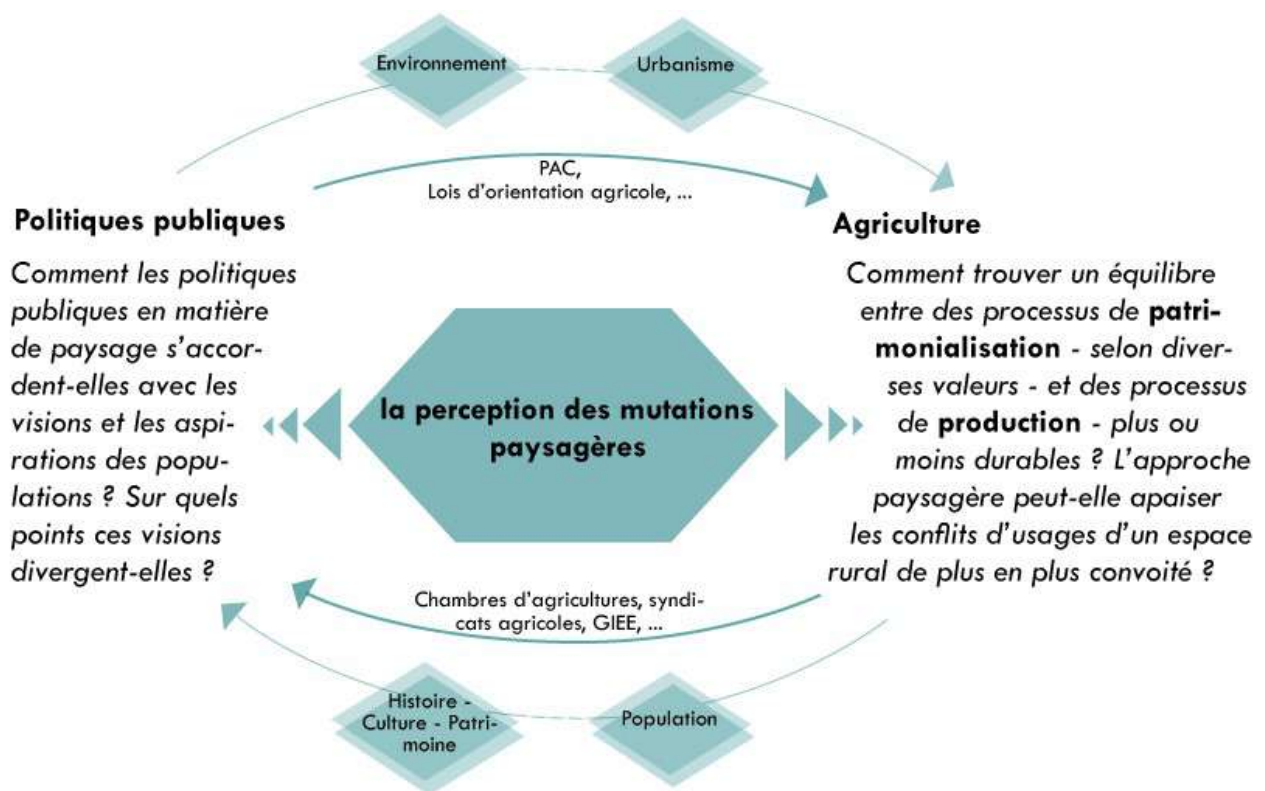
Environnement

Urbanisme

PAC,
Lois d'orientation agricole, ...

Politiques publiques

Comment les politiques publiques en matière de paysage s'accordent-elles avec les visions et les aspirations des populations ? Sur quels points ces visions divergent-elles ?

Agriculture

Comment trouver un équilibre entre des processus de **patrimonialisation** - selon diverses valeurs - et des processus de **production** - plus ou moins durables ? L'approche paysagère peut-elle apaiser les conflits d'usages d'un espace rural de plus en plus convoité ?

la perception des mutations paysagères

Chambres d'agricultures, syndicats agricoles, GIEE, ...

Histoire - Culture - Patrimoine

Population